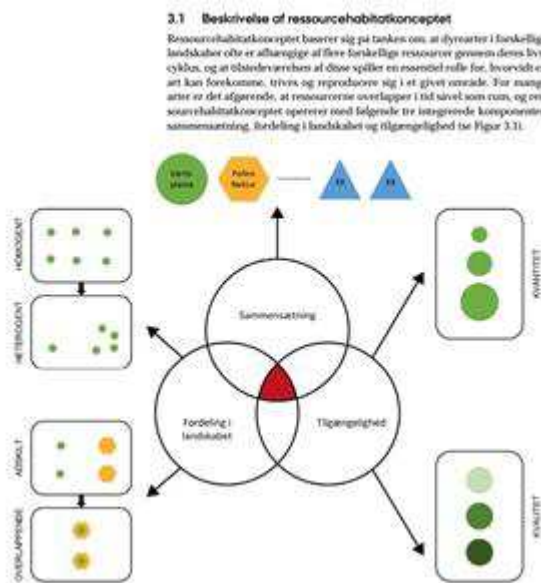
3.1 Beskrivelse af ressourcehabitatkonceptet

Ressourcehabitatkonceptet baserer sig på tanken om, at dyrearter i forskellig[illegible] landskaber ofte er afhængige af flere forskellige ressourcer gennem deres liv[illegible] cyklus, og at tilstedeværelsen af disse spiller en essentiel rolle for, hvorvidt e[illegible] art kan forekomme, trives og reproducere sig i et givet område. For mang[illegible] arter er det afgørende, at ressourcerne overlapper i tid såvel som rum, og re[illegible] sourcehabitatkonceptet opererer med følgende tre integrerede komponente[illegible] sammensætning, fordeling i landskabet og tilgængelighed (se Figur 3.1).

Værts-plante

Pollen Nektar

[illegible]

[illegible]

HOMOGENT

HETEROGENT

ADSKILT

OVERLAPPENDE

Sammensætning

Fordeling i landskabet

Tilgængelighed

KVANTITET

KVALITET